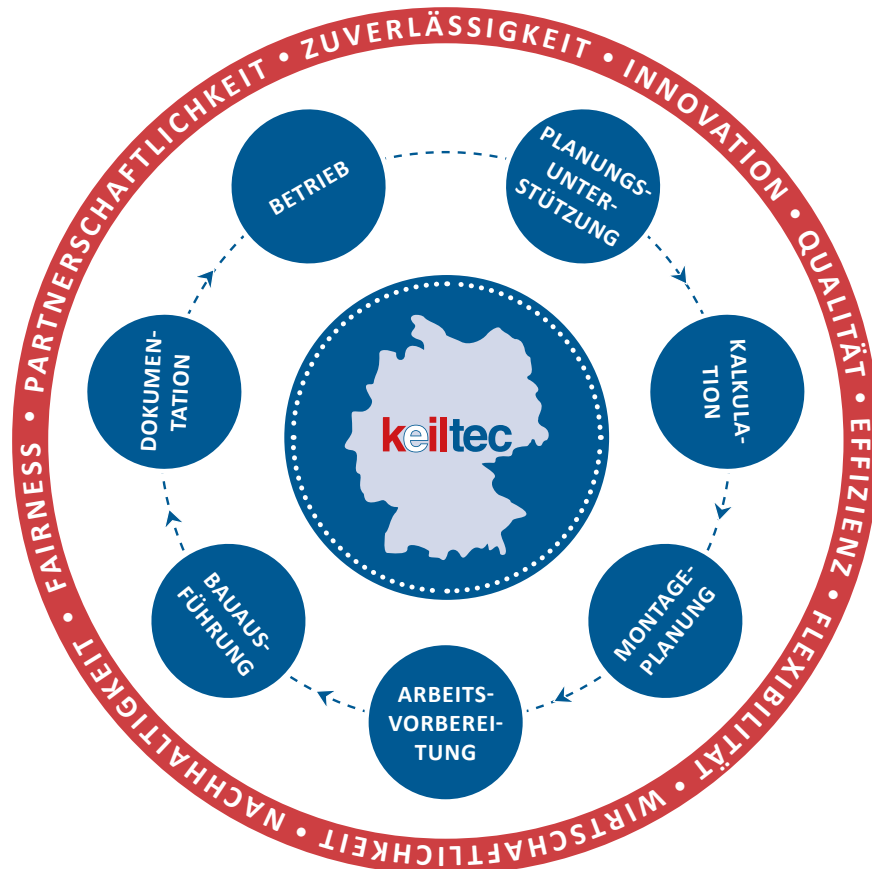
ZUVERLÄSSIGKEIT • INNOVATION • QUALITÄT • EFFIZIENZ • FLEXIBILITÄT • WIRTSCHAFTLICHKEIT • NACHHALTIGKEIT • FAIRNESS • PARTNERSCHAFTLICHKEIT •

BETRIEB

PLANUNGS-UNTER-STÜTZUNG

KALKULA-TION

MONTAGE-PLANUNG

ARBEITS-VORBEREI-TUNG

BAUAUS-FÜHRUNG

DOKUMEN-TATION

keiltec